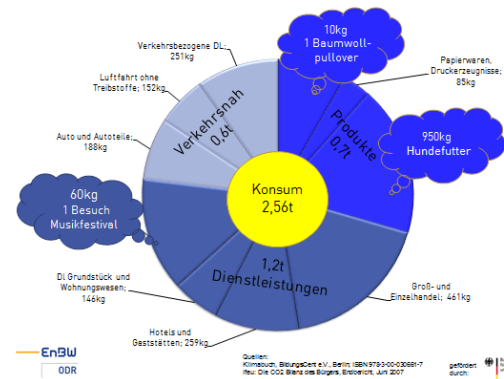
Verkehrsbezogene DL: 251kg

10kg
1 Baumwollpullover

Papierwaren, Druckerzeugnisse; 85kg

Luftfahrt ohne Treibstoffe; 152kg

Verkehrsnah
0,6t

Produkte
0,7t

950kg
Hundefutter

Auto und Autoteile; 188kg

Konsum
2,56t

60kg
1 Besuch
Musikfestival

1,2t
Dienstleistungen

DL Grundstück und Wohnungswesen; 146kg

Groß- und Einzelhandel; 461kg

Hotels und Gaststätten; 259kg

EnBW
ODR

Quellen:
Klimabuch, BildungsCent e.V., Berlin ISBN978-3-00-030681-7
Ifeu: Die CO2 Bilanz des Bürgers, Endbericht, Juni 2007

gefördert durch: